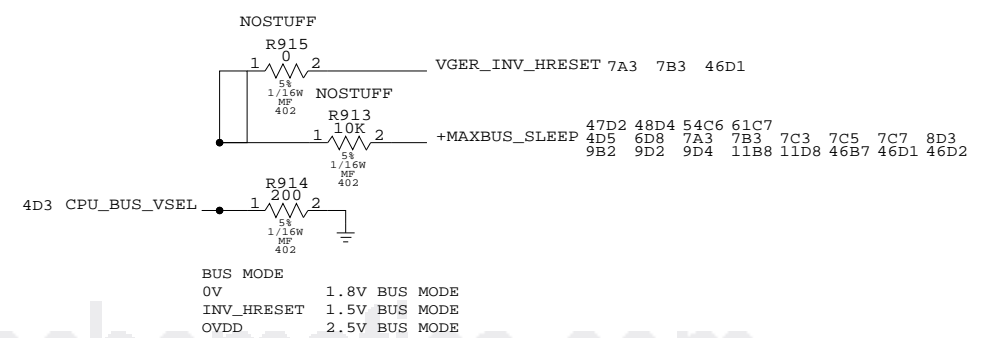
NOSTUFF
R915
0
1 2
5%
1/16W
MF
402
VGER_INV_HRESET 7A3 7B3 46D1

NOSTUFF
R913
10K
1 2
5%
1/16W
MF
402
+MAXBUS_SLEEP 47D2 48D4 54C6 61C7 4D5 6D8 7A3 7B3 7C3 7C5 7C7 8D3 9B2 9D2 9D4 11B8 11D8 46B7 46D1 46D2

R914
200
4D3 CPU_BUS_VSEL 1 2
5%
1/16W
MF
402

BUS MODE
0V 1.8V BUS MODE
INV_HRESET 1.5V BUS MODE
OVDD 2.5V BUS MODE